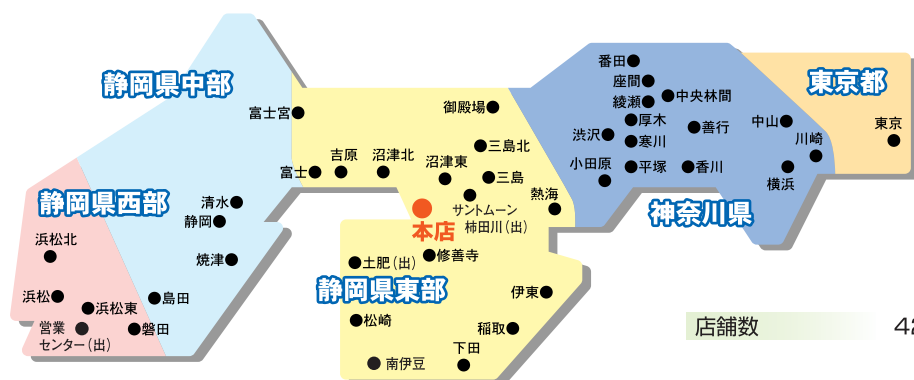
静岡県中部

静岡県西部

東京都

神奈川県

静岡県東部

富士宮
富士
吉原
沼津北
沼津東
御殿場
三島北
三島
熱海
サントムーン柿田川（出）
本店
修善寺
土肥（出）
伊東
松崎
稲取
下田
南伊豆
清水
静岡
焼津
島田
浜松北
浜松
浜松東
営業センター（出）
磐田
番田
座間
綾瀬
中央林間
厚木
渋沢
寒川
善行
小田原
平塚
香川
中山
川崎
横浜
東京

店舗数
4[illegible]